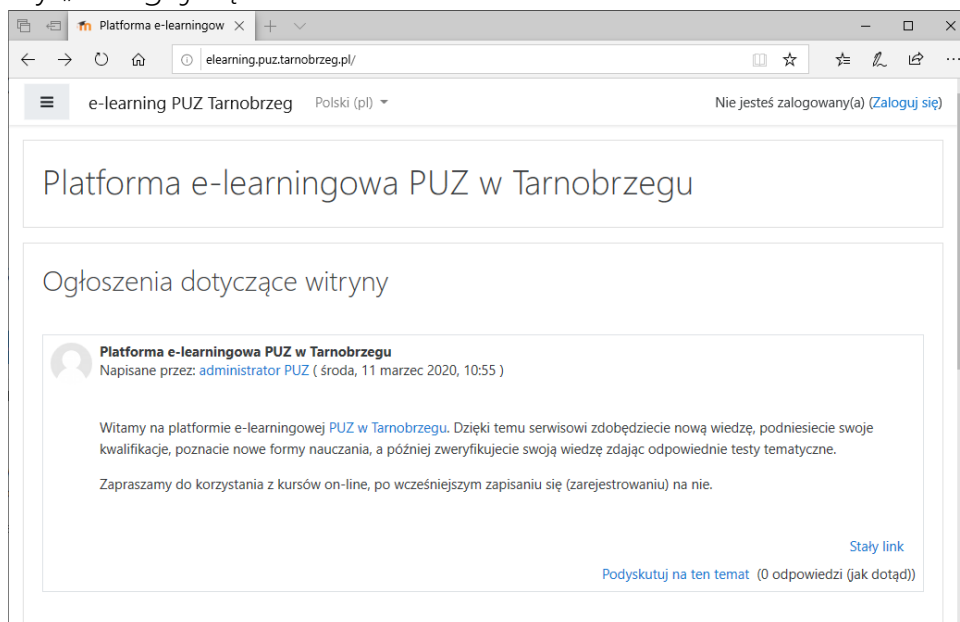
Platforma e-learningow

elearning.puz.tarnobrzeg.pl/

e-learning PUZ Tarnobrzeg Polski (pl)

Nie jesteś zalogowany(a) (Zaloguj się)

Platforma e-learningowa PUZ w Tarnobrzegu

Ogłoszenia dotyczące witryny

Platforma e-learningowa PUZ w Tarnobrzegu
Napisane przez: administrator PUZ ( środa, 11 marzec 2020, 10:55 )

Witamy na platformie e-learningowej PUZ w Tarnobrzegu. Dzięki temu serwisowi zdobędziecie nową wiedzę, podniesiecie swoje kwalifikacje, poznacie nowe formy nauczania, a później zweryfikujecie swoją wiedzę zdając odpowiednie testy tematyczne.

Zapraszamy do korzystania z kursów on-line, po wcześniejszym zapisaniu się (zarejestrowaniu) na nie.

Stały link

Podyskutuj na ten temat (0 odpowiedzi (jak dotąd))